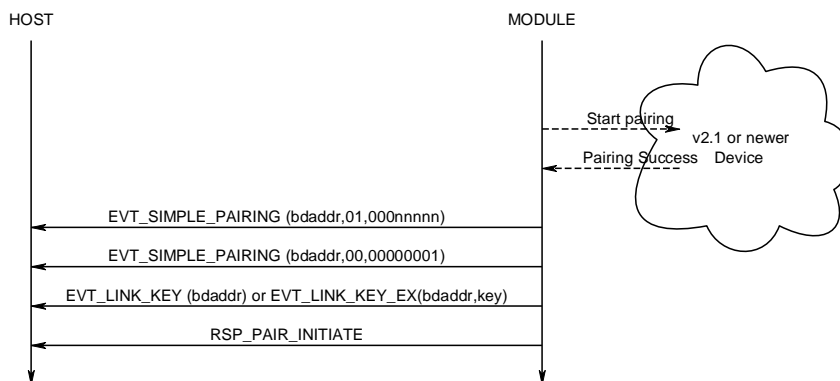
HOST

MODULE

Start pairing

v2.1 or newer Device

Pairing Success

EVT_SIMPLE_PAIRING (bdaddr,01,000nnnnn)

EVT_SIMPLE_PAIRING (bdaddr,00,00000001)

EVT_LINK_KEY (bdaddr) or EVT_LINK_KEY_EX(bdaddr,key)

RSP_PAIR_INITIATE